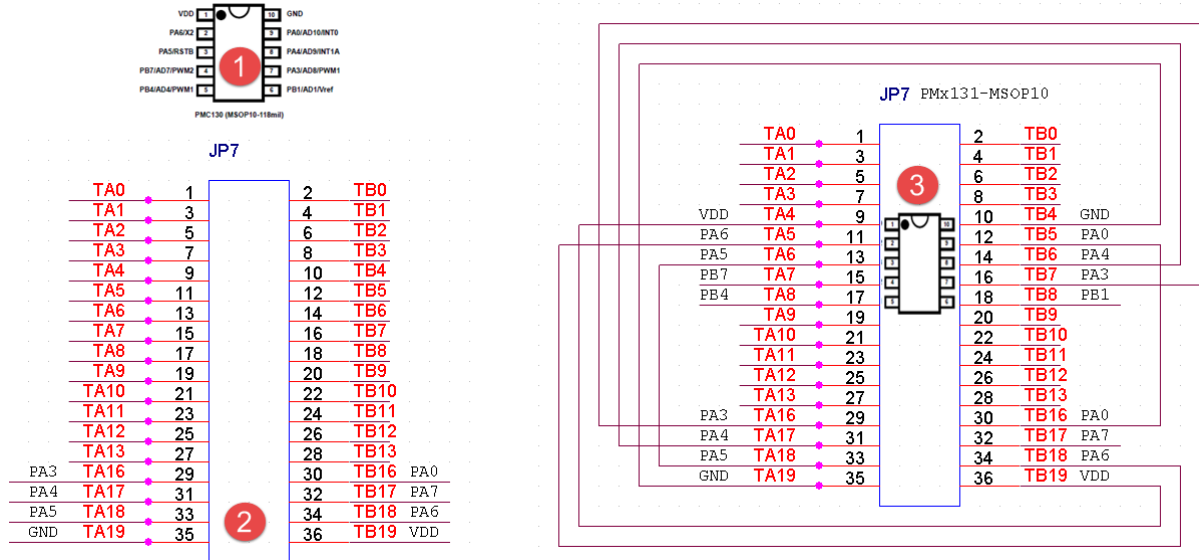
VDD 1 10 GND
PA6/X2 2 9 PA0/AD10/INT0
PA5/RSTB 3 8 PA4/AD9/INT1A
PB7/AD7/PWM2 4 7 PA3/AD8/PWM1
PB4/AD4/PWM1 5 6 PB1/AD1/Vref

1

PMC130 (MSOP10-118mil)

JP7

| | | | | | |
|---|---|---|---|---|---|
| | TA0 | 1 | 2 | TB0 | |
| | TA1 | 3 | 4 | TB1 | |
| | TA2 | 5 | 6 | TB2 | |
| | TA3 | 7 | 8 | TB3 | |
| | TA4 | 9 | 10 | TB4 | |
| | TA5 | 11 | 12 | TB5 | |
| | TA6 | 13 | 14 | TB6 | |
| | TA7 | 15 | 16 | TB7 | |
| | TA8 | 17 | 18 | TB8 | |
| | TA9 | 19 | 20 | TB9 | |
| | TA10 | 21 | 22 | TB10 | |
| | TA11 | 23 | 24 | TB11 | |
| | TA12 | 25 | 26 | TB12 | |
| | TA13 | 27 | 28 | TB13 | |
| PA3 | TA16 | 29 | 30 | TB16 | PA0 |
| PA4 | TA17 | 31 | 32 | TB17 | PA7 |
| PA5 | TA18 | 33 | 34 | TB18 | PA6 |
| GND | TA19 | 35 | 36 | TB19 | VDD |

2

JP7 PMx131-MSOP10

3

| | | | | | |
|---|---|---|---|---|---|
| | TA0 | 1 | 2 | TB0 | |
| | TA1 | 3 | 4 | TB1 | |
| | TA2 | 5 | 6 | TB2 | |
| | TA3 | 7 | 8 | TB3 | |
| VDD | TA4 | 9 | 10 | TB4 | GND |
| PA6 | TA5 | 11 | 12 | TB5 | PA0 |
| PA5 | TA6 | 13 | 14 | TB6 | PA4 |
| PB7 | TA7 | 15 | 16 | TB7 | PA3 |
| PB4 | TA8 | 17 | 18 | TB8 | PB1 |
| | TA9 | 19 | 20 | TB9 | |
| | TA10 | 21 | 22 | TB10 | |
| | TA11 | 23 | 24 | TB11 | |
| | TA12 | 25 | 26 | TB12 | |
| | TA13 | 27 | 28 | TB13 | |
| PA3 | TA16 | 29 | 30 | TB16 | PA0 |
| PA4 | TA17 | 31 | 32 | TB17 | PA7 |
| PA5 | TA18 | 33 | 34 | TB18 | PA6 |
| GND | TA19 | 35 | 36 | TB19 | VDD |

1 2 3 4 5 10 9 8 7 6